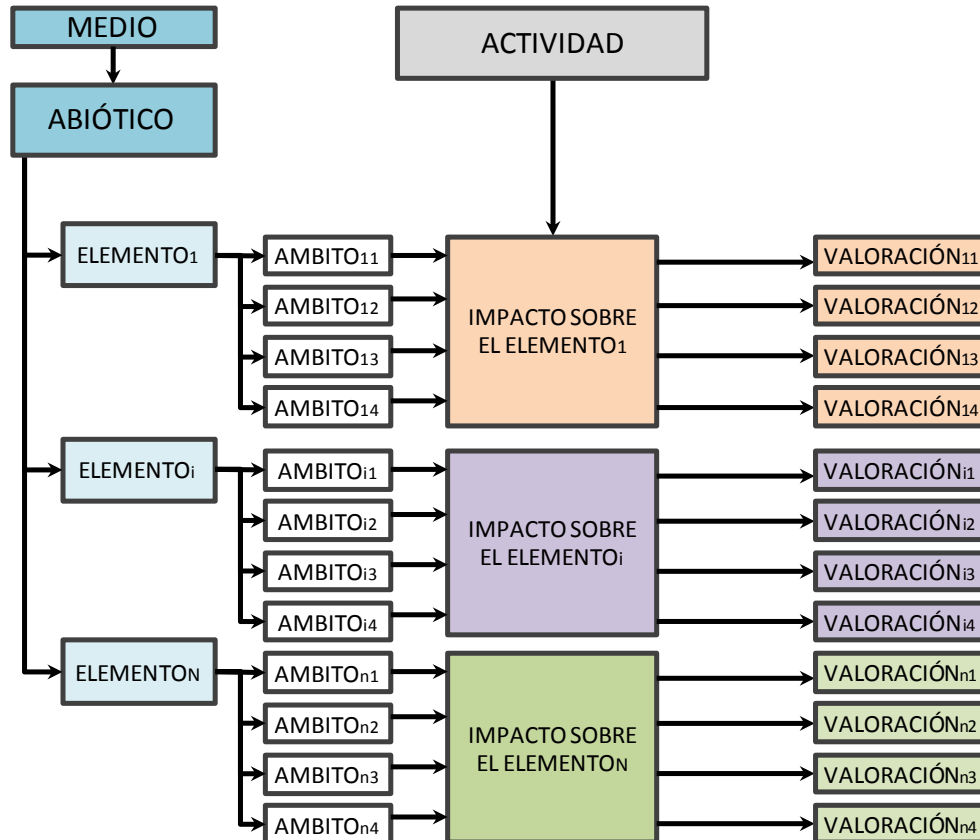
MEDIO

ABIÓTICO

ACTIVIDAD

ELEMENTO1

AMBITO11

AMBITO12

AMBITO13

AMBITO14

IMPACTO SOBRE EL ELEMENTO1

VALORACIÓN11

VALORACIÓN12

VALORACIÓN13

VALORACIÓN14

ELEMENTOi

AMBITOi1

AMBITOi2

AMBITOi3

AMBITOi4

IMPACTO SOBRE EL ELEMENTOi

VALORACIÓNi1

VALORACIÓNi2

VALORACIÓNi3

VALORACIÓNi4

ELEMENTON

AMBITOn1

AMBITOn2

AMBITOn3

AMBITOn4

IMPACTO SOBRE EL ELEMENTON

VALORACIÓNn1

VALORACIÓNn2

VALORACIÓNn3

VALORACIÓNn4